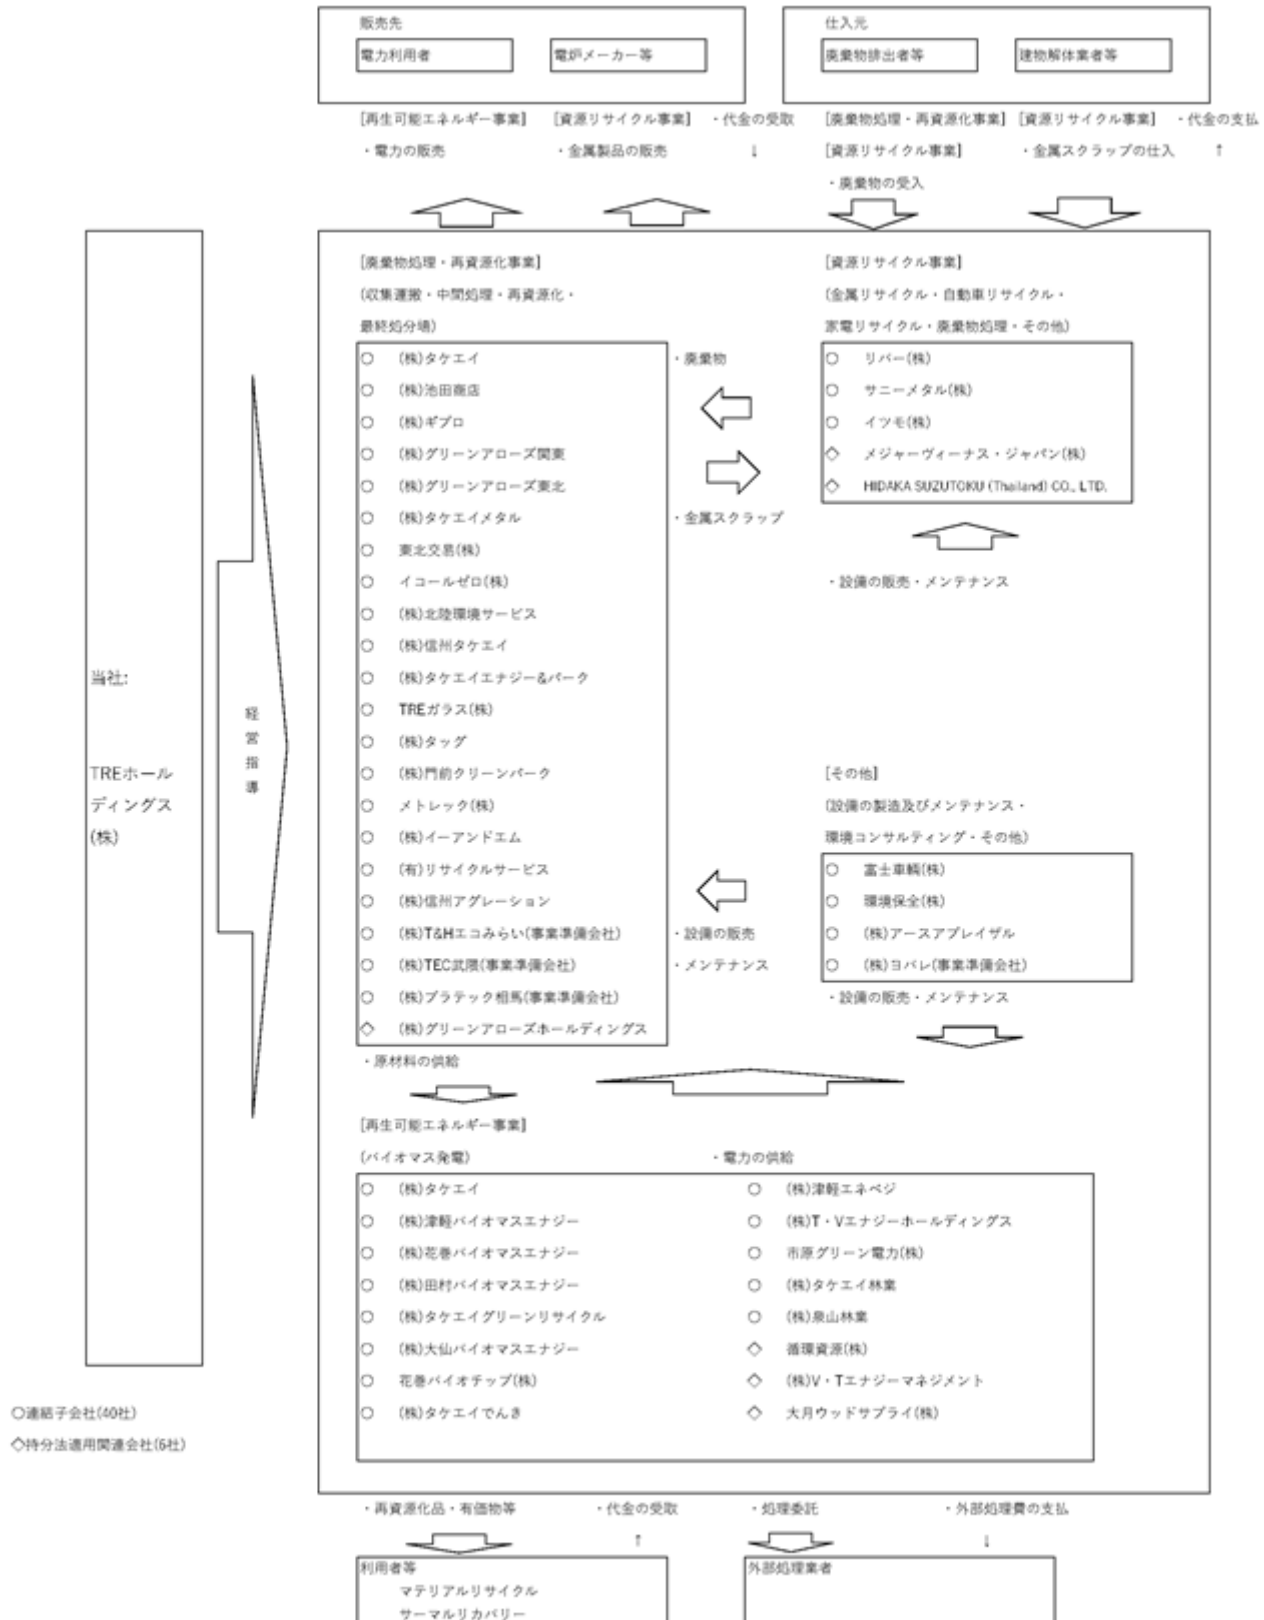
販売先
電力利用者
電炉メーカー等

仕入元
廃棄物排出者等
建物解体業者等

[再生可能エネルギー事業]
・電力の販売
[資源リサイクル事業]
・金属製品の販売
・代金の受取
↓

[廃棄物処理・再資源化事業]
[資源リサイクル事業]
・廃棄物の受入
[資源リサイクル事業]
・金属スクラップの仕入
・代金の支払
↑

当社:
TREホールディングス(株)

経営指導

[廃棄物処理・再資源化事業]
(収集運搬・中間処理・再資源化・最終処分場)

○ (株)タケエイ
○ (株)池田商店
○ (株)ギプロ
○ (株)グリーンアローズ関東
○ (株)グリーンアローズ東北
○ (株)タケエイメタル
○ 東北交易(株)
○ イコールゼロ(株)
○ (株)北陸環境サービス
○ (株)信州タケエイ
○ (株)タケエイエナジー&パーク
○ TREガラス(株)
○ (株)タッグ
○ (株)門前クリーンパーク
○ メトレック(株)
○ (株)イーアンドエム
○ (有)リサイクルサービス
○ (株)信州アグレーション
○ (株)T&Hエコみらい(事業準備会社)
○ (株)TEC武蔵(事業準備会社)
○ (株)プラテック相馬(事業準備会社)
◇ (株)グリーンアローズホールディングス

・廃棄物
・金属スクラップ

[資源リサイクル事業]
(金属リサイクル・自動車リサイクル・家電リサイクル・廃棄物処理・その他)
○ リバー(株)
○ サニーメタル(株)
○ イツモ(株)
◇ メジャーヴィーナス・ジャパン(株)
◇ HIDAKA SUZUTOKU (Thailand) CO., LTD.

・設備の販売・メンテナンス

[その他]
(設備の製造及びメンテナンス・環境コンサルティング・その他)
○ 富士車輌(株)
○ 環境保全(株)
○ (株)アースアプレイザル
○ (株)ヨバレ(事業準備会社)

・設備の販売
・メンテナンス

・設備の販売・メンテナンス

・原材料の供給

[再生可能エネルギー事業]
(バイオマス発電)
・電力の供給

○ (株)タケエイ
○ (株)津軽バイオマスエナジー
○ (株)花巻バイオマスエナジー
○ (株)田村バイオマスエナジー
○ (株)タケエイグリーンリサイクル
○ (株)大仙バイオマスエナジー
○ 花巻バイオチップ(株)
○ (株)タケエイでんき
○ (株)津軽エネベジ
○ (株)T・Vエナジーホールディングス
○ 市原グリーン電力(株)
○ (株)タケエイ林業
○ (株)泉山林業
◇ 循環資源(株)
◇ (株)V・Tエナジーマネジメント
◇ 大月ウッドサプライ(株)

○連結子会社(40社)
◇持分法適用関連会社(6社)

・再資源化品・有価物等
・代金の受取
↑
・処理委託
・外部処理費の支払
↓

利用者等
マテリアルリサイクル
サーマルリカバリー

外部処理業者